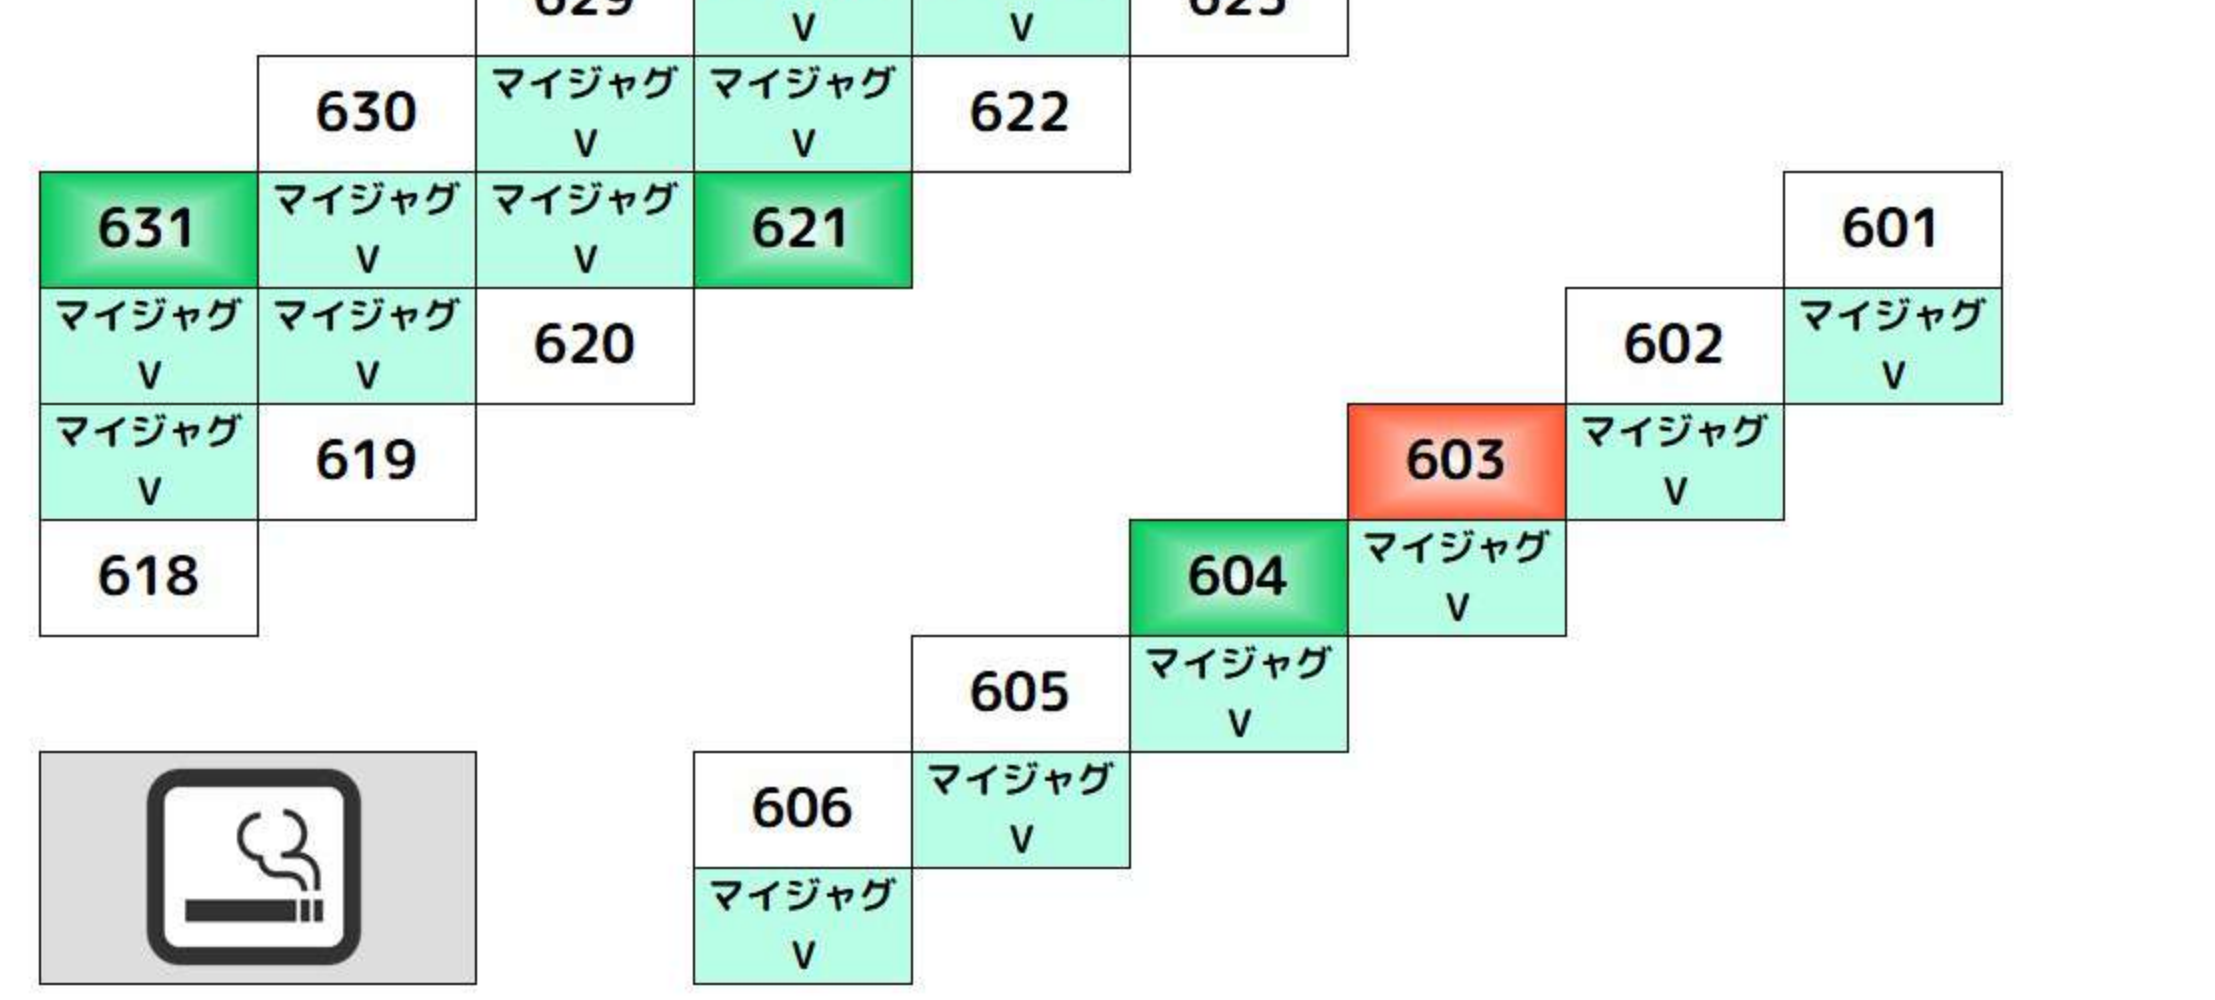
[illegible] V V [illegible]

630 マイジャグ V マイジャグ V 622

631 マイジャグ V マイジャグ V 621

601

マイジャグ V マイジャグ V 620

602 マイジャグ V

マイジャグ V 619

603 マイジャグ V

618

604 マイジャグ V

605 マイジャグ V

606 マイジャグ V

マイジャグ V